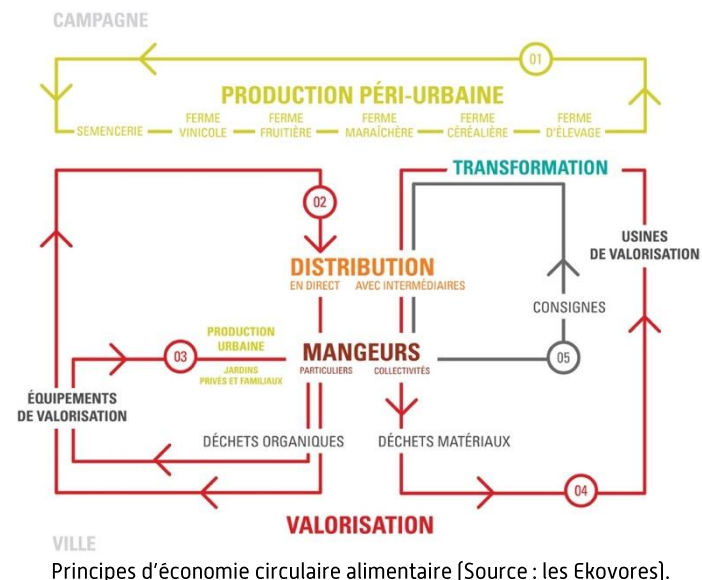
CAMPAGNE

01

PRODUCTION PÉRI-URBAINE

SEMENCERIE

FERME VINICOLE

FERME FRUITIÈRE

FERME MARAÎCHÈRE

FERME CÉRÉALIÈRE

FERME D'ÉLEVAGE

TRANSFORMATION

02

USINES DE VALORISATION

DISTRIBUTION

EN DIRECT

AVEC INTERMÉDIAIRES

CONSIGNES

PRODUCTION URBAINE

JARDINS PRIVÉS ET FAMILIAUX

03

MANGEURS

PARTICULIERS

COLLECTIVITÉS

05

ÉQUIPEMENTS DE VALORISATION

DÉCHETS ORGANIQUES

DÉCHETS MATÉRIAUX

04

VALORISATION

VILLE

Principes d'économie circulaire alimentaire (Source : les Ekovores).